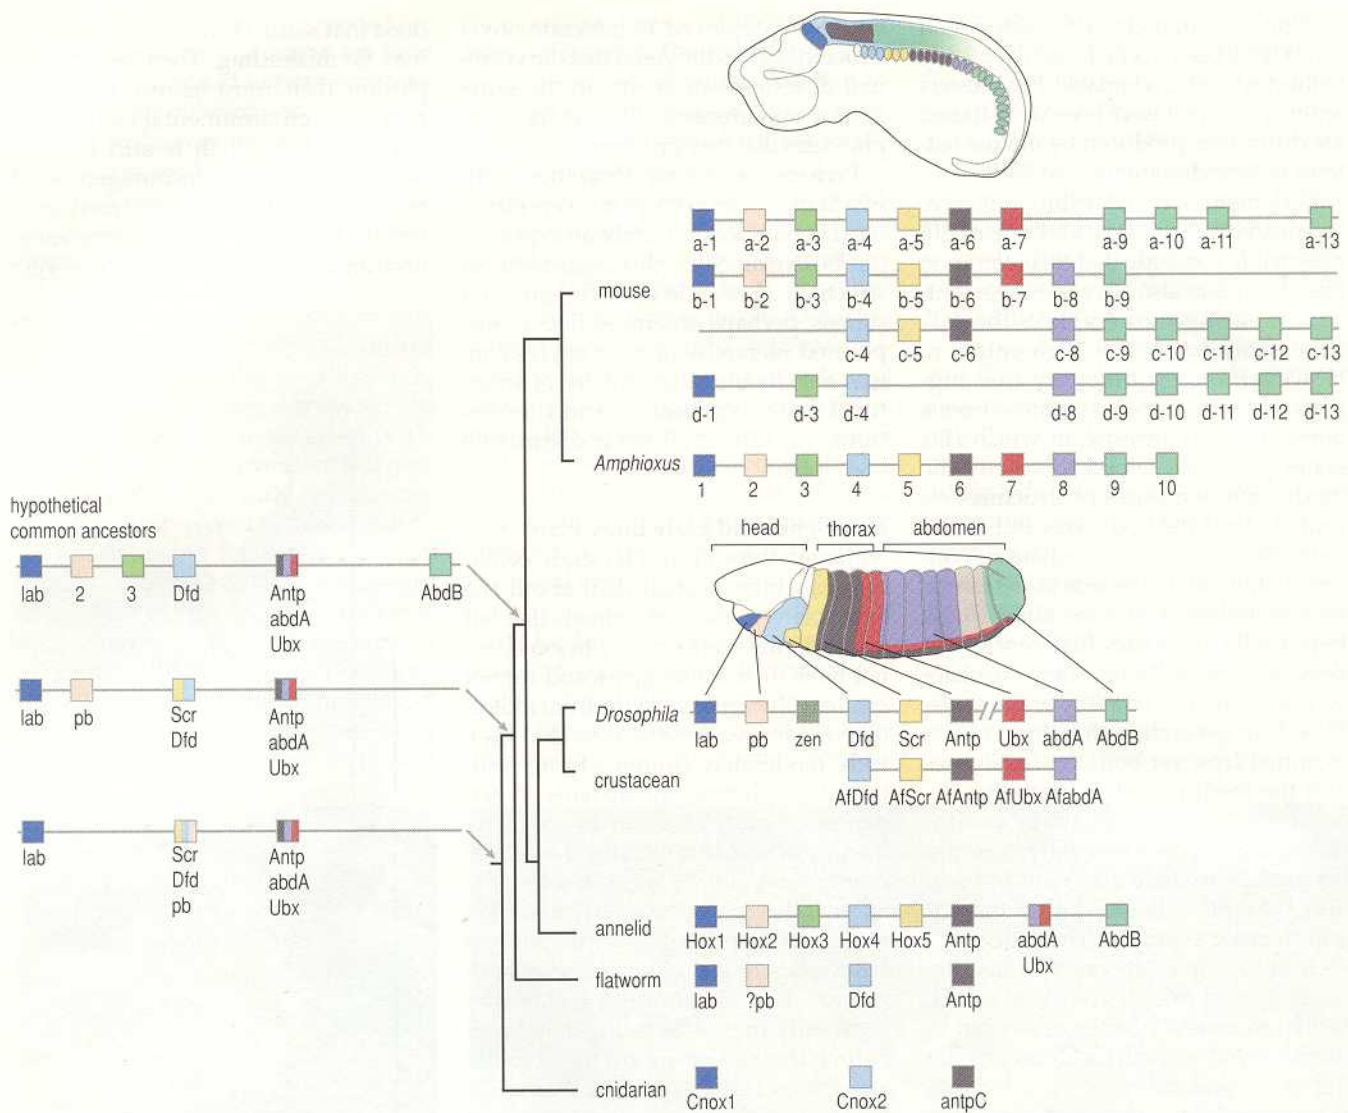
a-1 a-2 a-3 a-4 a-5 a-6 a-7 a-9 a-10 a-11 a-13

b-1 b-2 b-3 b-4 b-5 b-6 b-7 b-8 b-9

mouse

c-4 c-5 c-6 c-8 c-9 c-10 c-11 c-12 c-13

d-1 d-3 d-4 d-8 d-9 d-10 d-11 d-12 d-13

Amphioxus

1 2 3 4 5 6 7 8 9 10

hypothetical common ancestors

lab 2 3 Dfd Antp abdA Ubx AbdB

head thorax abdomen

lab pb Scr Dfd Antp abdA Ubx

Drosophila

lab pb zen Dfd Scr Antp Ubx abdA AbdB

crustacean

AfDfd AfScr AfAntp AfUbx AfabdA

lab Scr Dfd pb Antp abdA Ubx

annelid

Hox1 Hox2 Hox3 Hox4 Hox5 Antp abdA Ubx AbdB

flatworm

lab ?pb Dfd Antp

cnidarian

Cnox1 Cnox2 antpC